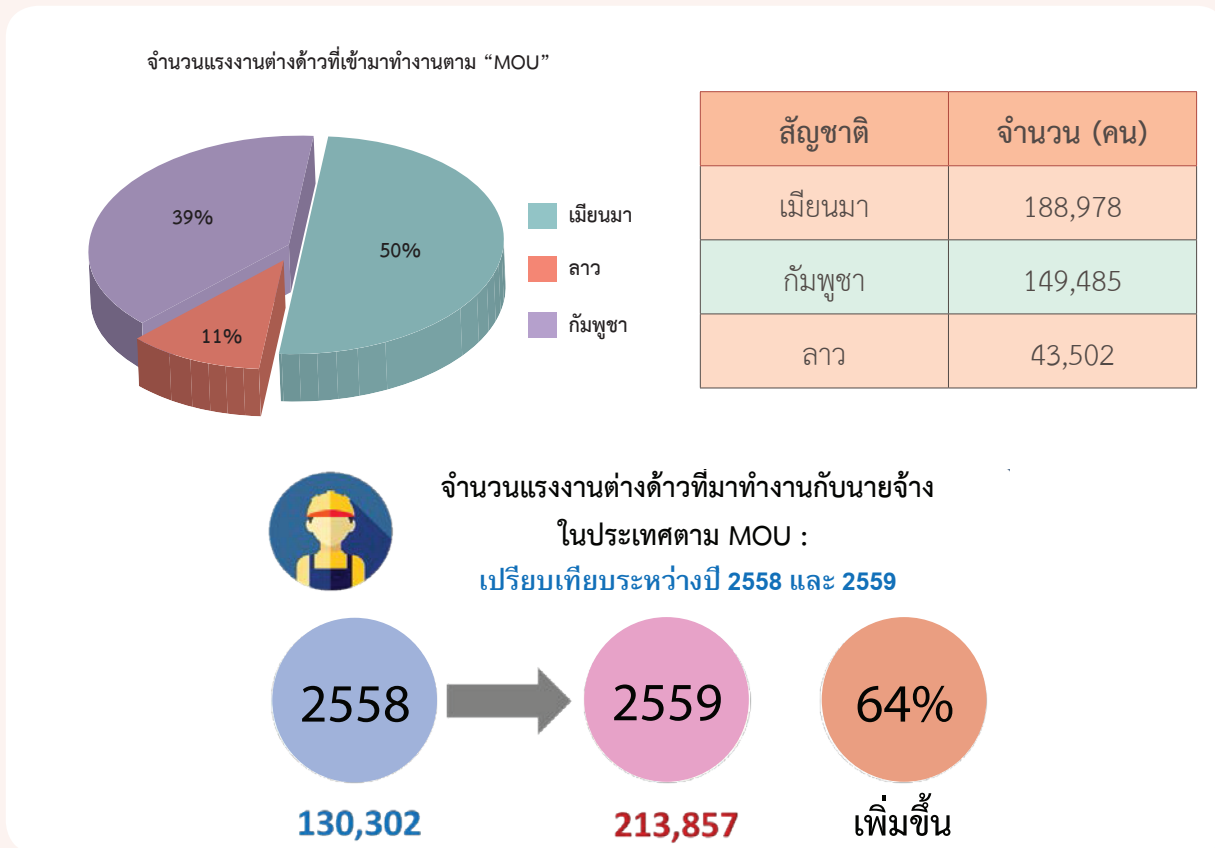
จำนวนแรงงานต่างด้าวที่เข้ามาทำงานตาม “MOU”

39%

50%

11%

เมียนมา

ลาว

กัมพูชา

| สัญชาติ | จำนวน (คน) |
|---|---|
| เมียนมา | 188,978 |
| กัมพูชา | 149,485 |
| ลาว | 43,502 |

จำนวนแรงงานต่างด้าวที่มาทำงานกับนายจ้าง
ในประเทศตาม MOU :
เปรียบเทียบระหว่างปี 2558 และ 2559

2558

2559

64%

130,302

213,857

เพิ่มขึ้น